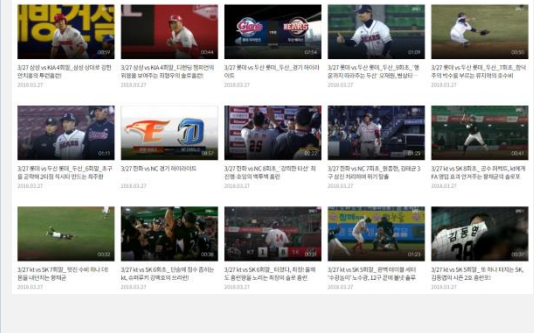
3/27 삼성 vs KIA 4회말_ 삼성 상대로 강한 안치홍의 투런홈런!
2018.03.27

3/27 삼성 vs KIA 4회말_ 디펜딩 챔피언의 위용을 보여주는 최형우의 솔로홈런!
2018.03.27

3/27 롯데 vs 두산 롯데_두산_경기 하이라이트
2018.03.27

3/27 롯데 vs 두산 롯데_두산_8회초_'철옹성'과 같은 두산 오재원, 병살타
2018.03.27

3/27 롯데 vs 두산 롯데_두산_7회초_롯데 추격의 박수를 부르는 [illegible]
2018.03.27

3/27 롯데 vs 두산 롯데_두산_6회말_ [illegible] 팀 강력한 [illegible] 적시타 만드는 최주환
2018.03.27

3/27 한화 vs NC 경기 하이라이트
2018.03.27

3/27 한화 vs NC 8회초_ '강력한 타선' 최진행 솔로의 백투백 홈런
2018.03.27

3/27 한화 vs NC 7회초_정은원, 데뷔 후 3구 삼진 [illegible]
2018.03.27

3/27 kt vs SK 8회초_ 군수 하위드, kt에게 FA 영입 효과 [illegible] 솔로포
2018.03.27

3/27 kt vs SK 7회말_ 멋진 수비 하나 더! 몸을 내던지는 황재균
2018.03.27

3/27 kt vs SK 8회초_ 민승에 점수 주어는 kt, 쓰리 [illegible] 로하스 쓰리런!
2018.03.27

3/27 kt vs SK 8회말_ 터졌다, 최정! 올해도 홈런왕을 노리는 최정의 솔로 홈런!
2018.03.27

3/27 kt vs SK 8회초_ 완벽 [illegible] '수 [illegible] 노수광, 1,2구 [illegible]
2018.03.27

3/27 kt vs SK 5회말_ 또 하나 터지는 SK, 김동엽의 시즌 2호 홈런!
2018.03.27